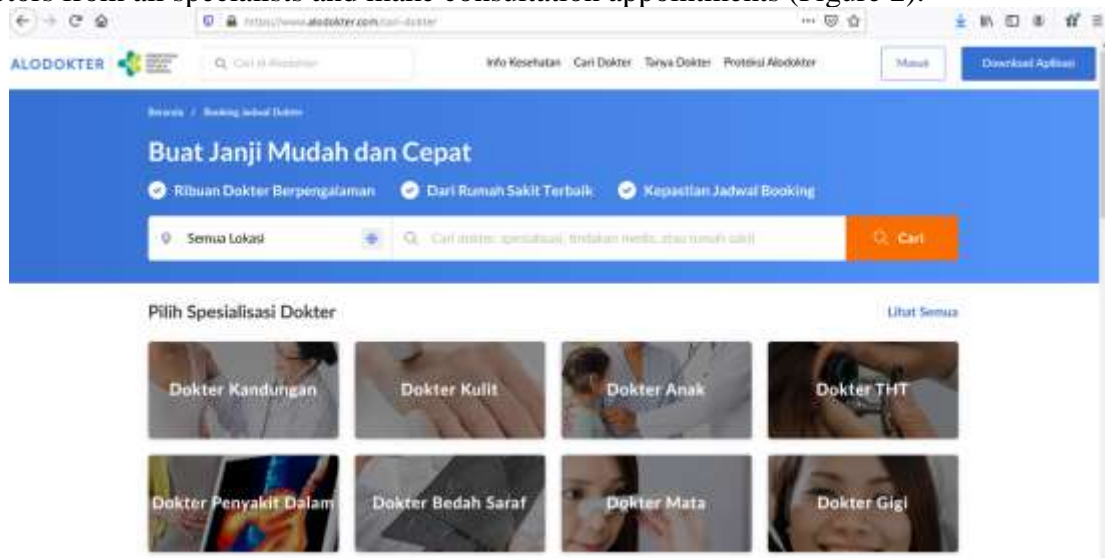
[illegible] from all specialists and make consultation appointments (Figure 2).

https://www.alodokter.com/cari-dokter

ALODOKTER

Q Cari di Alodokter

Info Kesehatan Cari Dokter Tanya Dokter Proteksi Alodokter

Masuk

Download Aplikasi

Beranda / Booking Jadwal Dokter

Buat Janji Mudah dan Cepat

Ribuan Dokter Berpengalaman Dari Rumah Sakit Terbaik Kepastian Jadwal Booking

Semua Lokasi

Cari dokter, spesialisasi, tindakan medis, atau rumah sakit

Cari

Pilih Spesialisasi Dokter

Lihat Semua

Dokter Kandungan

Dokter Kulit

Dokter Anak

Dokter THT

Dokter Penyakit Dalam

Dokter Bedah Saraf

Dokter Mata

Dokter Gigi